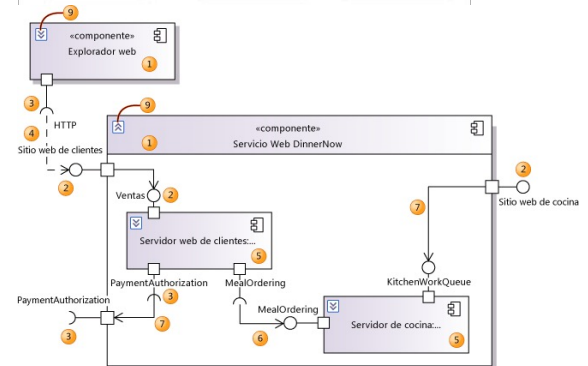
9
«componente»
Explorador web
1

3
HTTP
4
Sitio web de clientes
2

9
«componente»
Servicio Web DinnerNow
1

Ventas
2

Servidor web de clientes:...
5

PaymentAuthorization
3
MealOrdering

PaymentAuthorization
3
7
MealOrdering
6

Servidor de cocina:...
5

KitchenWorkQueue
7

2
Sitio web de cocina